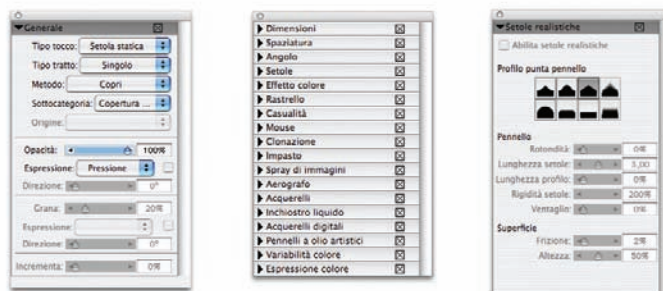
Generale

Tipo tocco: Setola statica

Tipo tratto: Singolo

Metodo: Copri

Sottocategoria: Copertura ...

Origine:

Opacità: 100%

Espressione: Pressione

Direzione: 0°

Grana: 20%

Espressione:

Direzione: 0°

Incrementa: 0%

Dimensioni
Spaziatura
Angolo
Setole
Effetto colore
Rastrello
Casualità
Mouse
Clonazione
Impasto
Spray di immagini
Aerografo
Acquerelli
Inchiostro liquido
Acquerelli digitali
Pennelli a olio artistici
Variabilità colore
Espressione colore

Setole realistiche

Abilita setole realistiche

Profilo punta pennello

Pennello

Rotondità: 0%

Lunghezza setole: 3,00

Lunghezza profilo: 0%

Rigidità setole: 200%

Ventaglio: 0%

Superficie

Frizione: 2%

Altezza: 50%